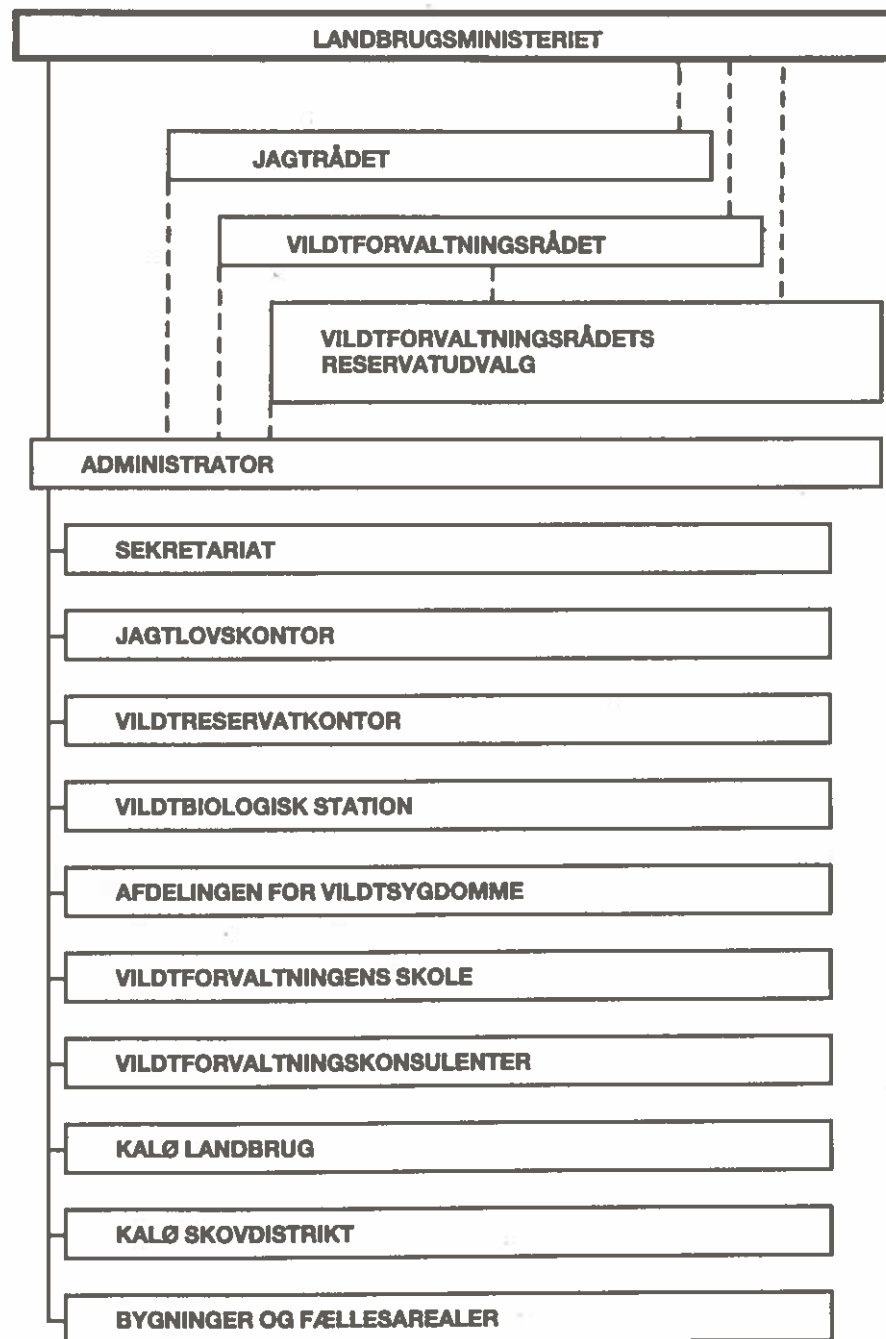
LANDBRUGSMINISTERIET

JAGTRÅDET

VILDTFORVALTNINGSRÅDET

VILDTFORVALTNINGSRÅDETS RESERVATUDVALG

ADMINISTRATOR

SEKRETARIAT

JAGTLOVSKONTOR

VILDTRESERVATKONTOR

VILDTBIOLOGISK STATION

AFDELINGEN FOR VILDTSYGDOMME

VILDTFORVALTNINGENS SKOLE

VILDTFORVALTNINGSKONSULENTER

KALØ LANDBRUG

KALØ SKOVDISTRIKT

BYGNINGER OG FÆLLESAREALER